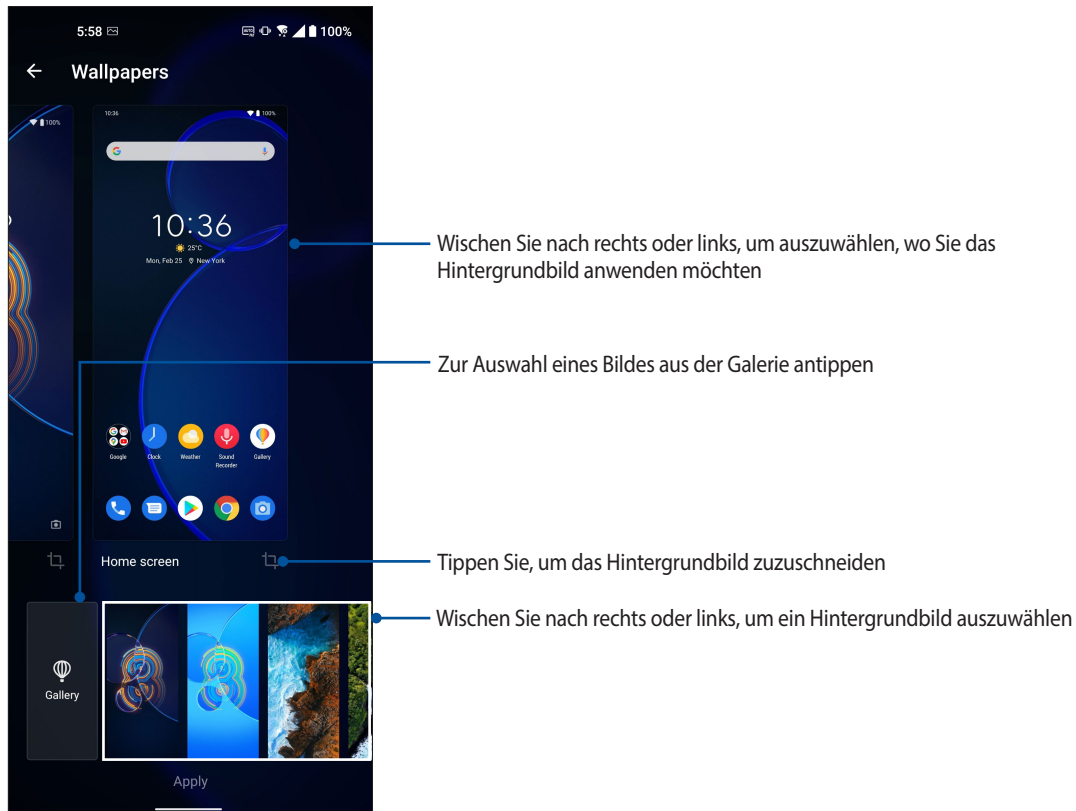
5:58

100%

Wallpapers

100%

10:36

10:36

25°C

Mon, Feb 25 New York

Google Clock Weather Sound Recorder Gallery

Home screen

Gallery

Apply

Wischen Sie nach rechts oder links, um auszuwählen, wo Sie das Hintergrundbild anwenden möchten

Zur Auswahl eines Bildes aus der Galerie antippen

Tippen Sie, um das Hintergrundbild zuzuschneiden

Wischen Sie nach rechts oder links, um ein Hintergrundbild auszuwählen